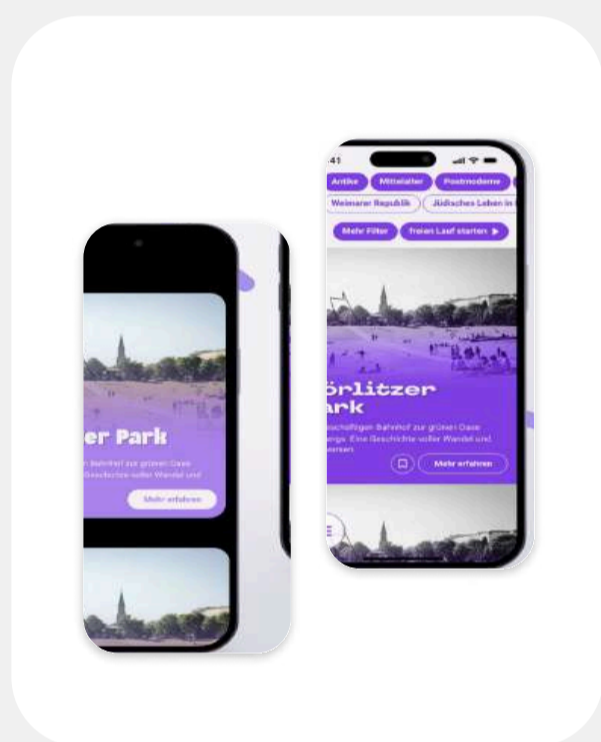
er Park

Bahnhof zur grünen Oase
Geschichte voller Wandel und

Mehr erfahren

41

Antike
Mittelalter
Postmoderne
Weimarer Republik
Jüdisches Leben in

Mehr Filter
freien Lauf starten ▶

örlitzer
ark

schäftigen Bahnhof zur grünen Oase
berg. Eine Geschichte voller Wandel und
essen

Mehr erfahren